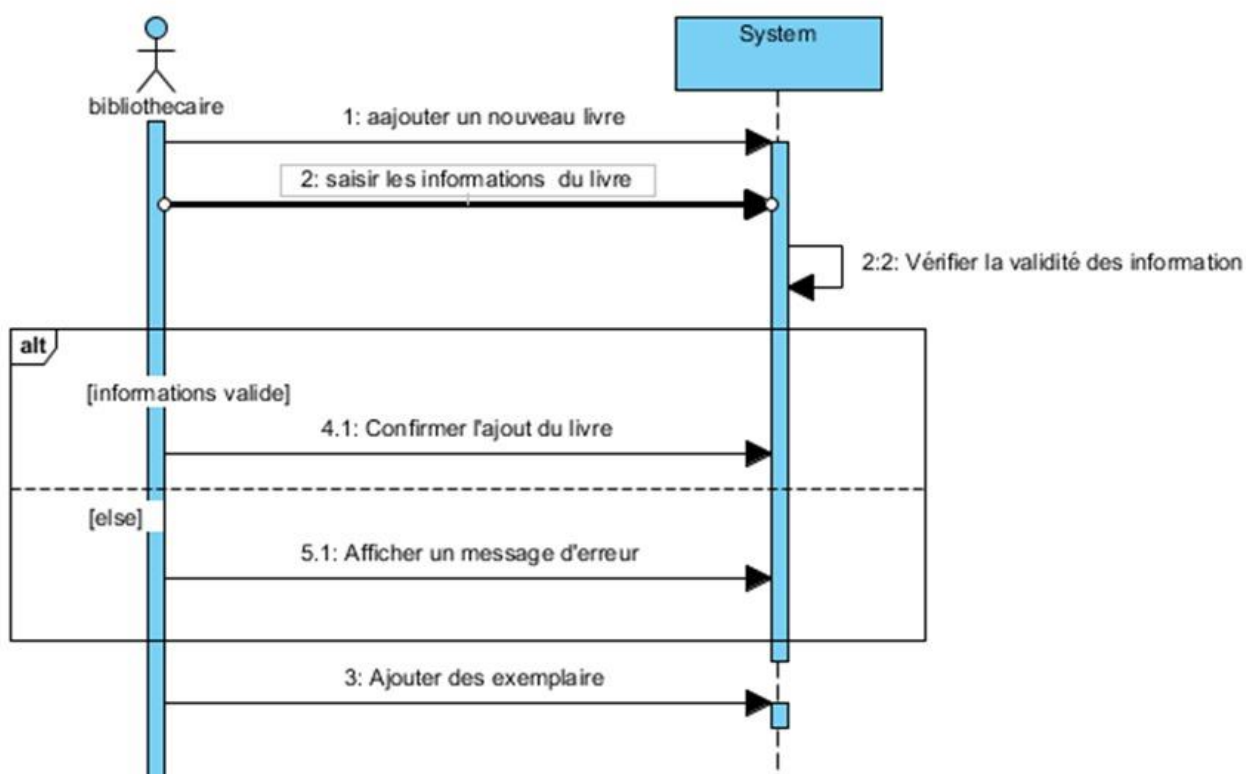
bibliothecaire

System

1: aajouter un nouveau livre

2: saisir les informations du livre

2:2: Vérifier la validité des information

alt

[informations valide]

4.1: Confirmer l'ajout du livre

[else]

5.1: Afficher un message d'erreur

3: Ajouter des exemplaire